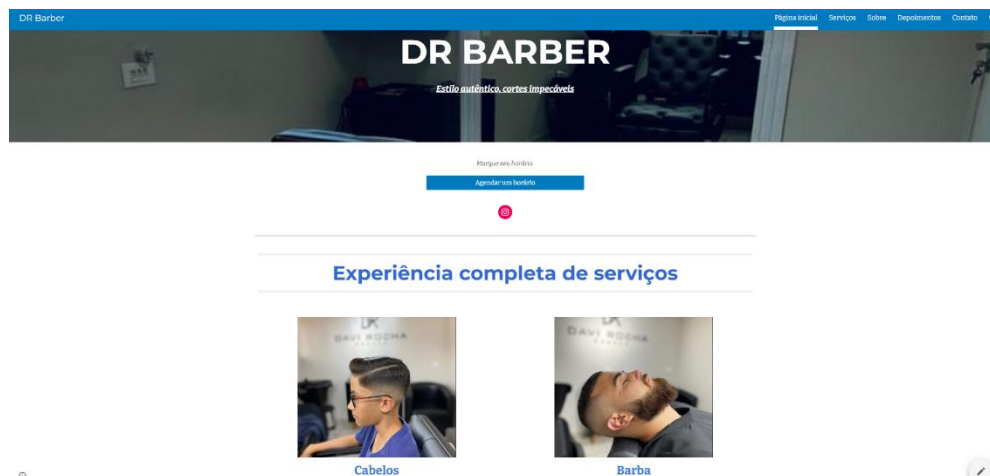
DR Barber

Página inicial Serviços Sobre Depoimentos Contato

DR BARBER

Estilo autêntico, cortes impecáveis

Marque seu horário

Agendar um horário

Experiência completa de serviços

DR
DAVI ROCHA

DR
DAVI ROCHA

Cabelos

Barba